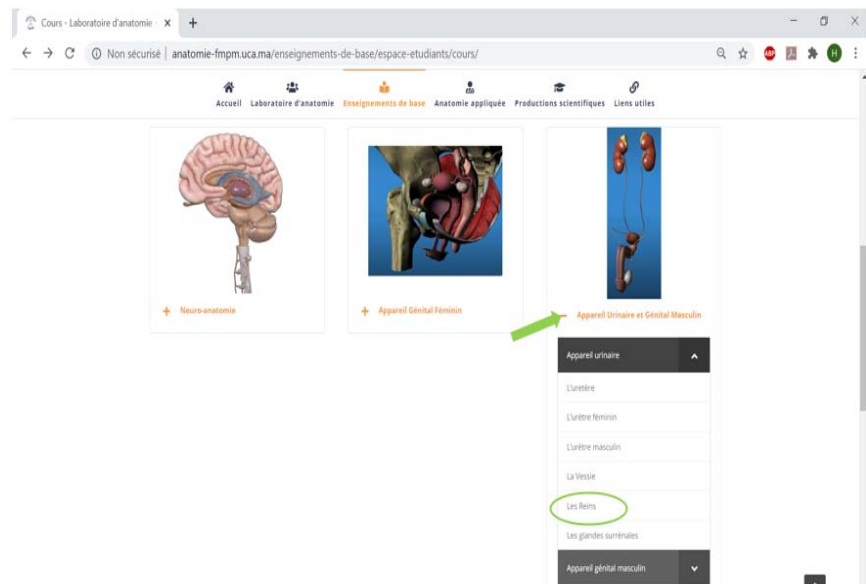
Cours - Laboratoire d'anatomie ×

Non sécurisé | anatomie-fmpm.uca.ma/enseignements-de-base/espace-etudiants/cours/

Accueil Laboratoire d'anatomie Enseignements de base Anatomie appliquée Productions scientifiques Liens utiles

+ Neuro-anatomie

+ Appareil Génital Féminin

Appareil Urinaire et Génital Masculin

Appareil urinaire

L'uretère

L'urètre féminin

L'urètre masculin

La Vessie

Les Reins

Les glandes surrénales

Appareil génital masculin